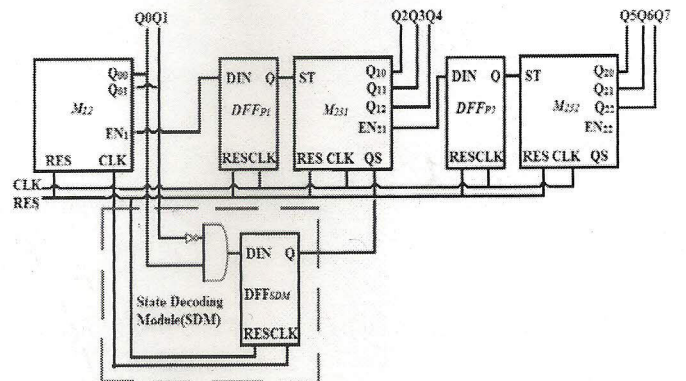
Q0Q1

Q2Q3Q4

Q5Q6Q7

$M_{12}$

$Q_{00}$

$Q_{01}$

$EN_1$

RES CLK

DIN Q

$DFF_{P1}$

RESCLK

ST

$Q_{10}$

$Q_{11}$

$Q_{12}$

$M_{231}$

$EN_{21}$

RES CLK QS

DIN Q

$DFF_{P2}$

RESCLK

ST

$Q_{20}$

$Q_{21}$

$Q_{22}$

$M_{232}$

$EN_{22}$

RES CLK QS

CLK

RES

DIN Q

$DFF_{SDM}$

RESCLK

State Decoding Module(SDM)